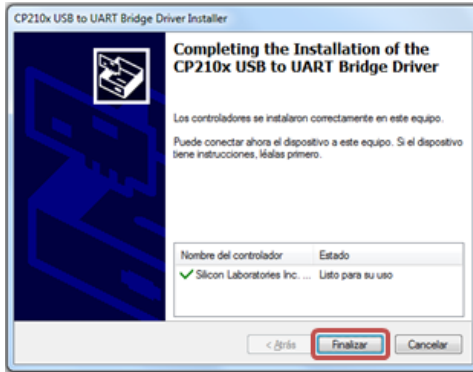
CP210x USB to UART Bridge Driver Installer

Completing the Installation of the CP210x USB to UART Bridge Driver

Los controladores se instalaron correctamente en este equipo.

Puede conectar ahora el dispositivo a este equipo. Si el dispositivo tiene instrucciones, léalas primero.

| Nombre del controlador | Estado |
|---|---|
| ✓ Silicon Laboratories Inc. ... | Listo para su uso |

< Atrás | Finalizar | Cancelar